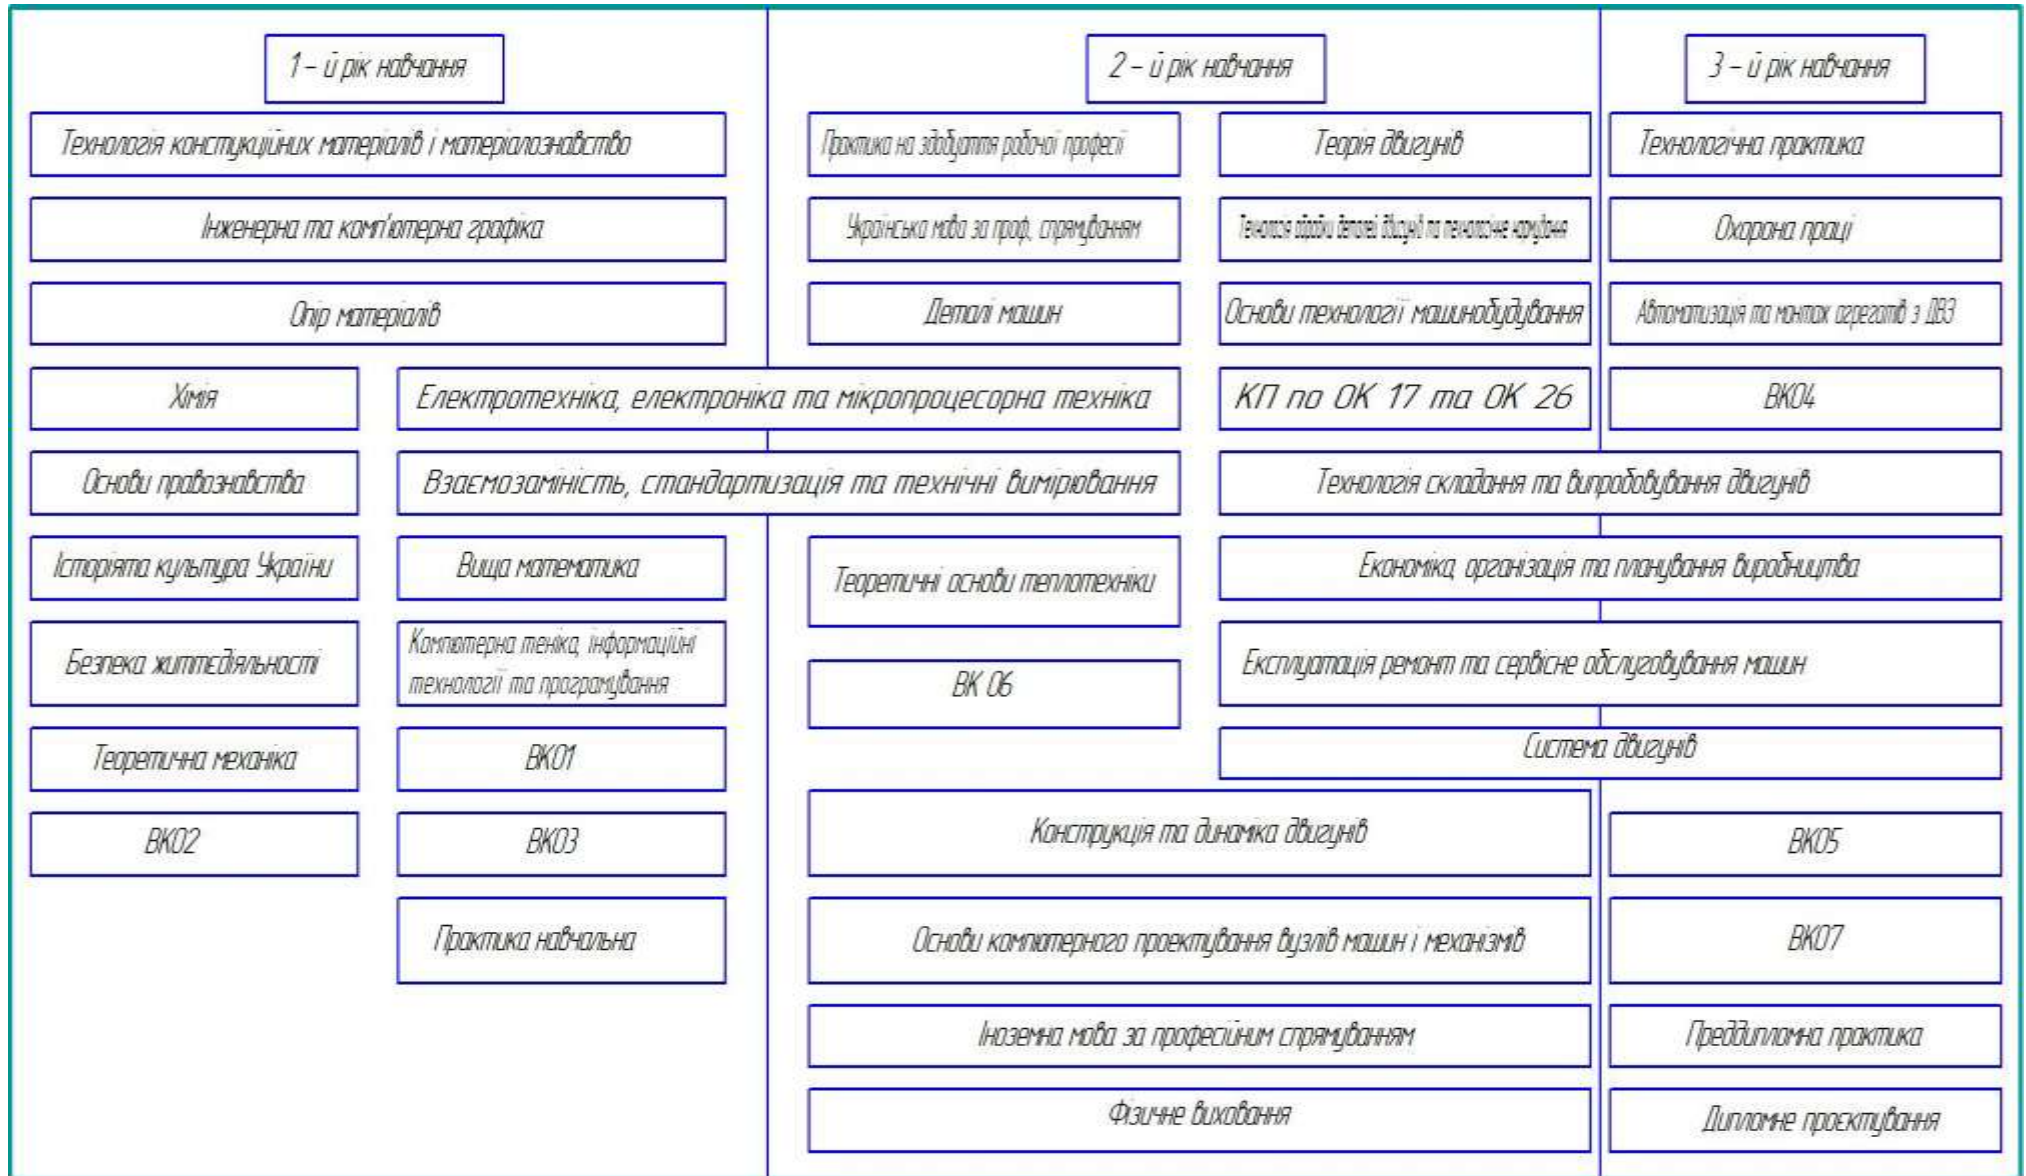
1 – й рік навчання

2 – й рік навчання

3 – й рік навчання

Технологія констукційних матеріалів і матеріалознавство

Практика на здобуття робочої професії

Теорія двигунів

Технологічна практика

Інженерна та комп'ютерна графіка

Українська мова за проф. спрямуванням

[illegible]

Охорона праці

Опір матеріалів

Деталі машин

Основи технології машинобудування

Автоматизація та монтаж агрегатів з ДВЗ

Хімія

Електротехніка, електроніка та мікропроцесорна техніка

КП по ОК 17 та ОК 26

ВК04

Основи правознавства

Взаємозамініcть, стандартизація та технічні вимірювання

Технологія складання та випробовування двигунів

Історіята культура України

Вища математика

Теоретичні основи теплотехніки

Економіка, організація та планування виробництва

Безпека життєдіяльності

Комп'ютерна техніка, інформаційні технології та програмування

ВК 06

Експлуатація ремонт та сервісне обслуговування машин

Теоретична механіка

ВК01

Система двигунів

ВК02

ВК03

Конструкція та динаміка двигунів

ВК05

Практика навчальна

Основи комп'ютерного проектування вузлів машин і механізмів

ВК07

Іноземна мова за професійним спрямуванням

Переддипломна практика

Фізичне виховання

Дипломне проектування